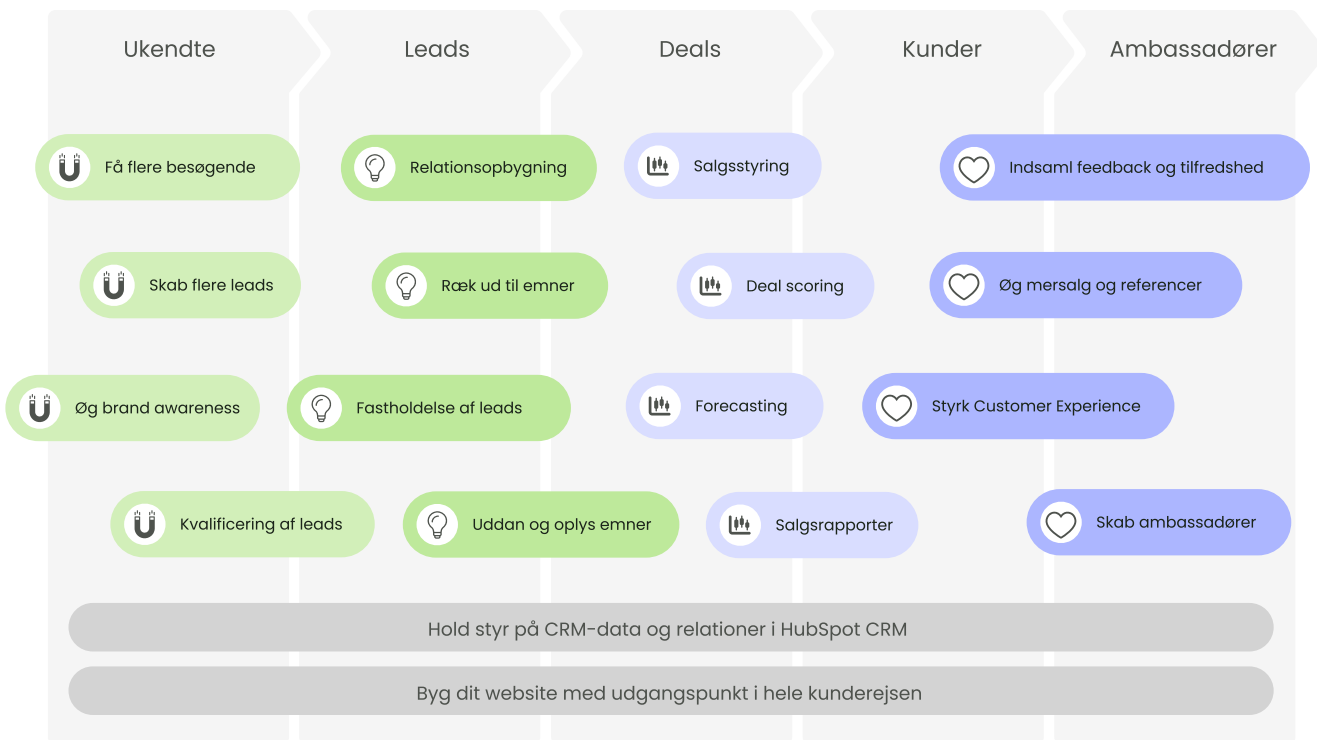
Ukendte

Leads

Deals

Kunder

Ambassadører

Få flere besøgende

Relationsopbygning

Salgsstyring

Indsaml feedback og tilfredshed

Skab flere leads

Ræk ud til emner

Deal scoring

Øg mersalg og referencer

Øg brand awareness

Fastholdelse af leads

Forecasting

Styrk Customer Experience

Kvalificering af leads

Uddan og oplys emner

Salgsrapporter

Skab ambassadører

Hold styr på CRM-data og relationer i HubSpot CRM

Byg dit website med udgangspunkt i hele kunderejsen